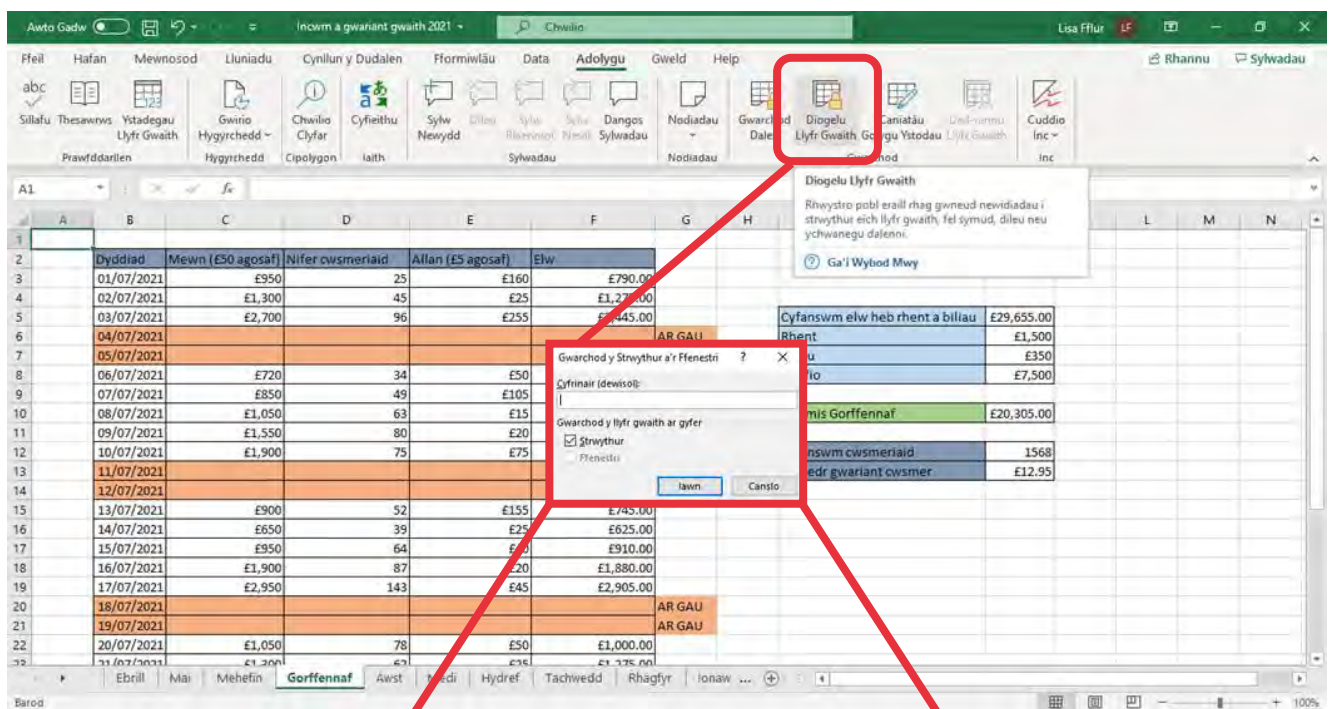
Awto Gadw   Incwm a gwariant gwaith 2021   Chwilio   Lisa Fflur LF

Ffeil  Hafan  Mewnosod  Lluniadu  Cynllun y Dudalen  Fformiwlâu  Data  Adolygu  Gweld  Help  Rhannu  Sylwadau

Sillafu  Thesawrws  Ystadegau Llyfr Gwaith  Prawfddarllen  Gwirio Hygyrchedd  Hygyrchedd  Chwilio Clyfar  Cipolygon  Cyfieithu  Iaith  Sylw Newydd  Dileu  Sylw Blaenorol  Sylw Nesaf  Dangos Sylwadau  Sylwadau  Nodiadau  Nodiadau  Gwarchod Dalen  Diogelu Llyfr Gwaith  Gorgu Ystodau  Caniatáu  Dad-rannu Llyfr Gwaith  Cuddio Inc  Inc

Diogelu Llyfr Gwaith
Rhwystro pobl eraill rhag gwneud newidiadau i strwythur eich llyfr gwaith, fel symud, dileu neu ychwanegu dalenni.
Ga'i Wybod Mwy

A1

| | A | B | C | D | E | F | G |
|---|---|---|---|---|---|---|---|
| 1 | | | | | | | |
| 2 | | Dyddiad | Mewn (£50 agosaf) | Nifer cwsmeriaid | Allan (£5 agosaf) | Elw | |
| 3 | | 01/07/2021 | £950 | 25 | £160 | £790.00 | |
| 4 | | 02/07/2021 | £1,300 | 45 | £25 | £1,275.00 | |
| 5 | | 03/07/2021 | £2,700 | 96 | £255 | £2,445.00 | |
| 6 | | 04/07/2021 | | | | | AR GAU |
| 7 | | 05/07/2021 | | | | | |
| 8 | | 06/07/2021 | £720 | 34 | £50 | | |
| 9 | | 07/07/2021 | £850 | 49 | £105 | | |
| 10 | | 08/07/2021 | £1,050 | 63 | £15 | | |
| 11 | | 09/07/2021 | £1,550 | 80 | £20 | | |
| 12 | | 10/07/2021 | £1,900 | 75 | £75 | | |
| 13 | | 11/07/2021 | | | | | |
| 14 | | 12/07/2021 | | | | | |
| 15 | | 13/07/2021 | £900 | 52 | £155 | £745.00 | |
| 16 | | 14/07/2021 | £650 | 39 | £25 | £625.00 | |
| 17 | | 15/07/2021 | £950 | 64 | £40 | £910.00 | |
| 18 | | 16/07/2021 | £1,900 | 87 | £20 | £1,880.00 | |
| 19 | | 17/07/2021 | £2,950 | 143 | £45 | £2,905.00 | |
| 20 | | 18/07/2021 | | | | | AR GAU |
| 21 | | 19/07/2021 | | | | | AR GAU |
| 22 | | 20/07/2021 | £1,050 | 78 | £50 | £1,000.00 | |
| 23 | | 21/07/2021 | £1,300 | 62 | £25 | £1,275.00 | |

| | |
|---|---|
| Cyfanswm elw heb rhent a biliau | £29,655.00 |
| Rhent | £1,500 |
| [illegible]u | £350 |
| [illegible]io | £7,500 |
| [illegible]mis Gorffennaf | £20,305.00 |
| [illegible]nswm cwsmeriaid | 1568 |
| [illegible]edr gwariant cwsmer | £12.95 |

Gwarchod y Strwythur a'r Ffenestri  ?  X
Cyfrinair (dewisol):
Gwarchod y llyfr gwaith ar gyfer
Strwythur
Ffenestri
Iawn  Canslo

Ebrill  Mai  Mehefin  Gorffennaf  Awst  Medi  Hydref  Tachwedd  Rhagfyr  Ionaw ...

Barod  100%